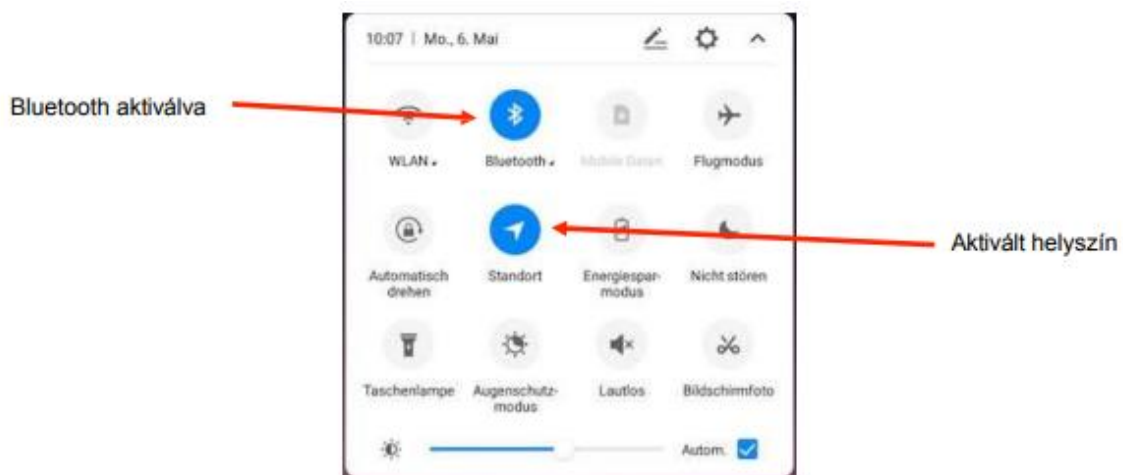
10:07 | Mo., 6. Mai

Bluetooth aktiválva

WLAN

Bluetooth

Mobile Daten

Flugmodus

Automatisch drehen

Standort

Energiesparmodus

Nicht stören

Aktivált helyszín

Taschenlampe

Augenschutzmodus

Lautlos

Bildschirmfoto

Autom.